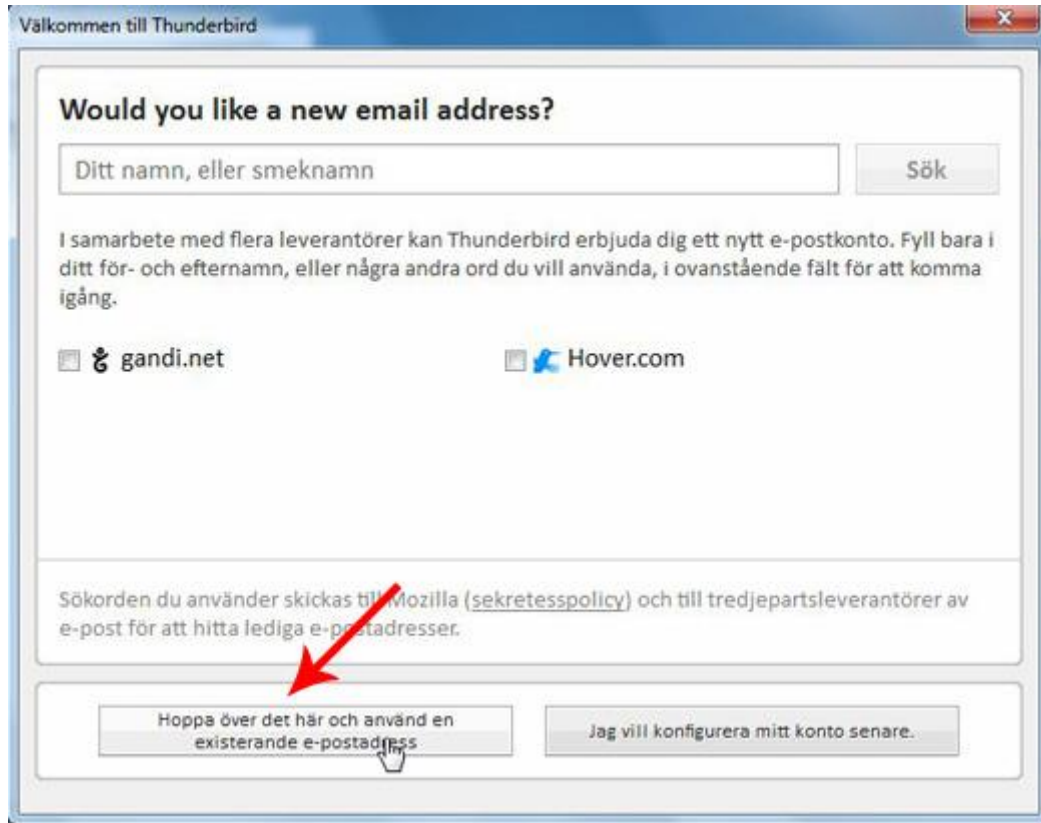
Välkommen till Thunderbird

x

Would you like a new email address?

Ditt namn, eller smeknamn

Sök

I samarbete med flera leverantörer kan Thunderbird erbjuda dig ett nytt e-postkonto. Fyll bara i ditt för- och efternamn, eller några andra ord du vill använda, i ovanstående fält för att komma igång.

gandi.net

Hover.com

Sökorden du använder skickas till Mozilla (sekretesspolicy) och till tredjepartsleverantörer av e-post för att hitta lediga e-postadresser.

Hoppa över det här och använd en existerande e-postadress

Jag vill konfigurera mitt konto senare.